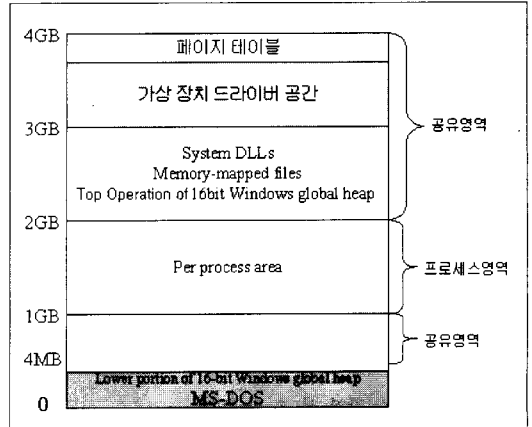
4GB

페이지 테이블

가상 장치 드라이버 공간

3GB

System DLLs
Memory-mapped files
Top Operation of 16bit Windows global heap

공유영역

2GB

Per process area

프로세스영역

1GB

공유영역

4MB

Lower portion of 16-bit Windows global heap
MS-DOS

0